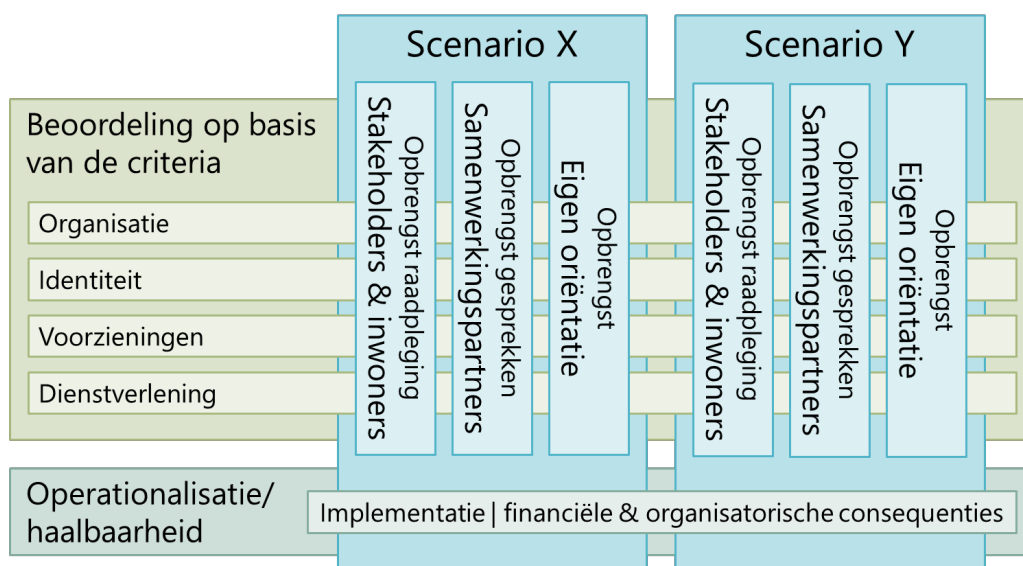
Scenario X

Scenario Y

Beoordeling op basis van de criteria

Organisatie

Identiteit

Voorzieningen

Dienstverlening

Opbrengst raadpleging
Stakeholders & inwoners

Opbrengst gesprekken
Samenwerkingspartners

Opbrengst
Eigen oriëntatie

Opbrengst raadpleging
Stakeholders & inwoners

Opbrengst gesprekken
Samenwerkingspartners

Opbrengst
Eigen oriëntatie

Operationalisatie/ haalbaarheid

Implementatie | financiële & organisatorische consequenties